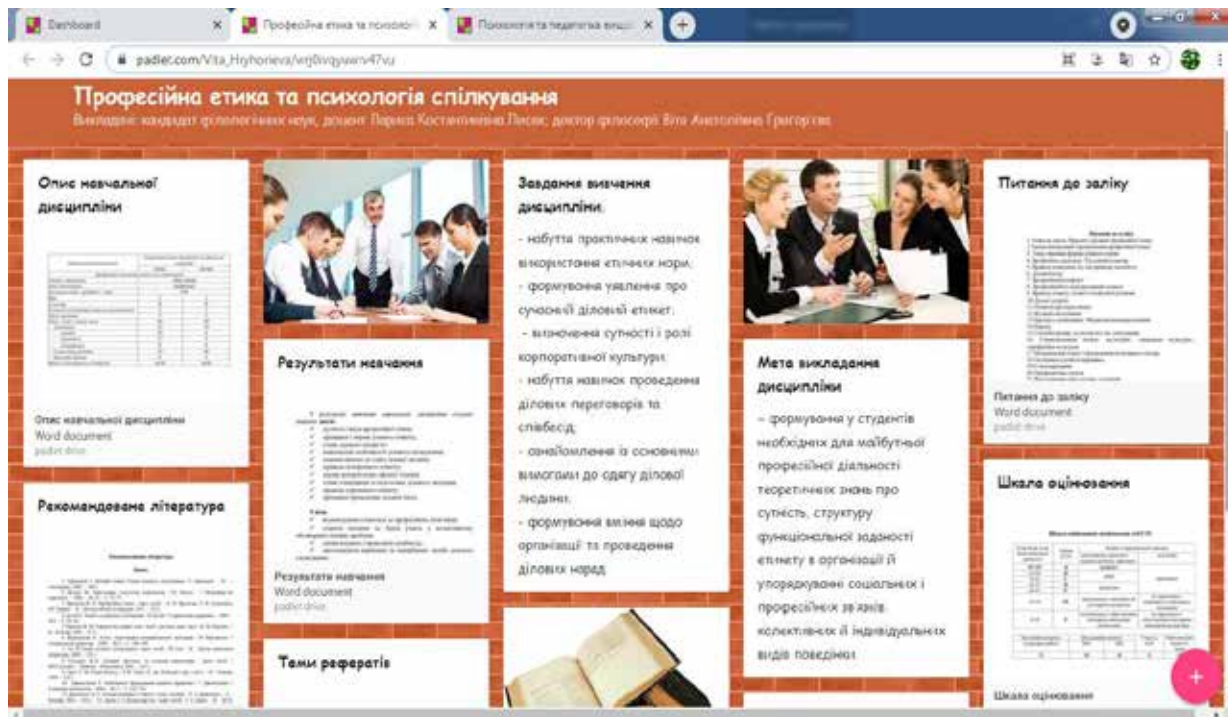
Dashboard
Професійна етика та психологія
Психологія та педагогіка вищ
padlet.com/Vita_Hryhorieva/wrj8vqywwn47vu

Професійна етика та психологія спілкування
Викладачі: кандидат філологічних наук, доцент Лариса Костянтинівна Писак; доктор філософії Віта Анатоліївна Григор'єва

Опис навчальної дисципліни
Опис навчальної дисципліни
Word document
padlet drive

Рекомендована література

Результати навчання
Результати навчання
Word document
padlet drive

Теми рефератів

Завдання вивчення дисципліни:
- набуття практичних навичок використання етичних норм;
- формування уявлення про сучасний діловий етикет;
- визначення сутності і ролі корпоративної культури;
- набуття навичок проведення ділових переговорів та співбесід;
- ознайомлення із основними вимогами до одягу ділової людини;
- формування вміння щодо організації та проведення ділових нарад

Мета викладання дисципліни
– формування у студентів необхідних для майбутньої професійної діяльності теоретичних знань про сутність, структуру функціональної задачості етикету в організації й упорядкуванні соціальних і професійних зв'язків колективних й індивідуальних видів поведінки.

Питання до заліку
Питання до заліку
Word document
padlet drive

Шкала оцінювання
Шкала оцінювання